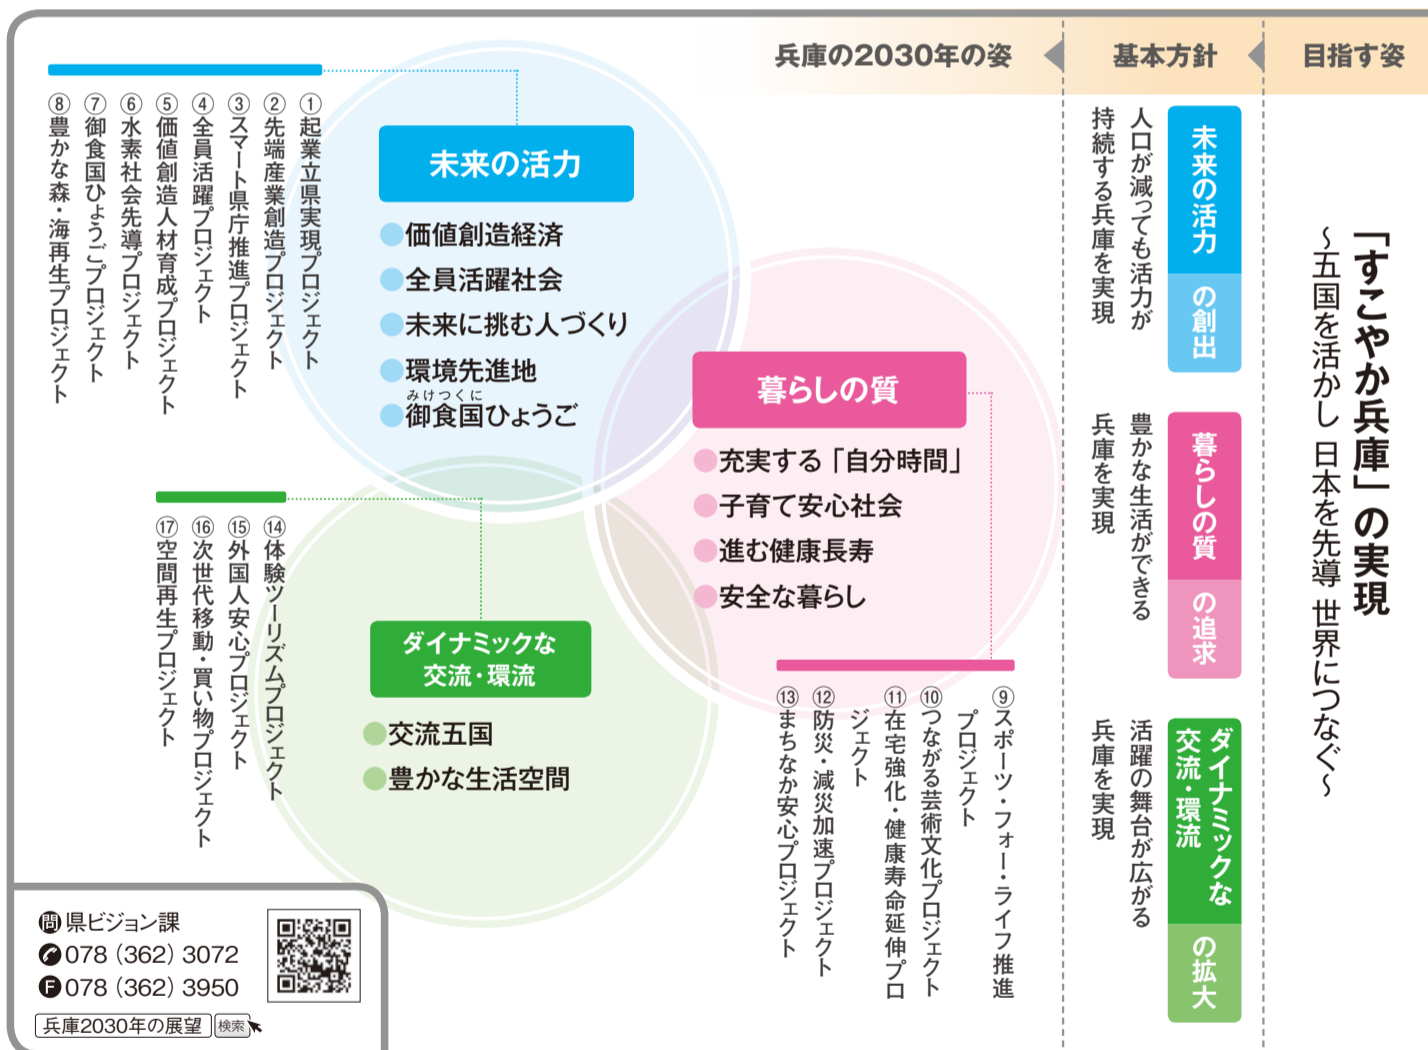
目指す姿

「すこやか兵庫」の実現
～五国を活かし 日本を先導 世界につなぐ～

基本方針

未来の活力の創出
人口が減っても活力が持続する兵庫を実現

暮らしの質の追求
豊かな生活ができる兵庫を実現

ダイナミックな交流・環流の拡大
活躍の舞台が広がる兵庫を実現

兵庫の2030年の姿

未来の活力
価値創造経済
全員活躍社会
未来に挑む人づくり
環境先進地
御食国（みけつくに）ひょうご

①起業立県実現プロジェクト
②先端産業創造プロジェクト
③スマート県庁推進プロジェクト
④全員活躍プロジェクト
⑤価値創造人材育成プロジェクト
⑥水素社会先導プロジェクト
⑦御食国ひょうごプロジェクト
⑧豊かな森・海再生プロジェクト

暮らしの質
充実する「自分時間」
子育て安心社会
進む健康長寿
安全な暮らし

⑨スポーツ・フォー・ライフ推進プロジェクト
⑩つながる芸術文化プロジェクト
⑪在宅強化・健康寿命延伸プロジェクト
⑫防災・減災加速プロジェクト
⑬まちなか安心プロジェクト

ダイナミックな交流・環流
交流五国
豊かな生活空間

⑭体験ツーリズムプロジェクト
⑮外国人安心プロジェクト
⑯次世代移動・買い物プロジェクト
⑰空間再生プロジェクト

問 県ビジョン課
☎ 078（362）3072
F 078（362）3950
兵庫2030年の展望 検索